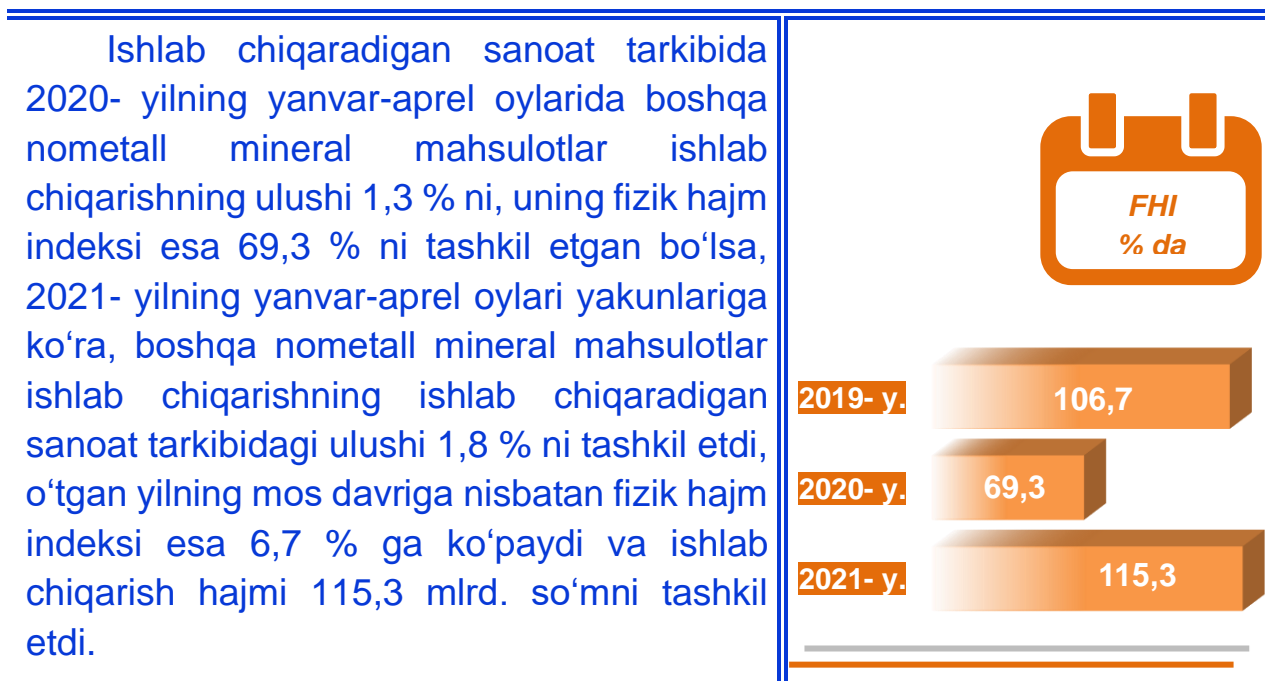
Ishlab chiqaradigan sanoat tarkibida 2020- yilning yanvar-aprel oylarida boshqa nometall mineral mahsulotlar ishlab chiqarishning ulushi 1,3 % ni, uning fizik hajm indeksi esa 69,3 % ni tashkil etgan boʻlsa, 2021- yilning yanvar-aprel oylari yakunlariga koʻra, boshqa nometall mineral mahsulotlar ishlab chiqarishning ishlab chiqaradigan sanoat tarkibidagi ulushi 1,8 % ni tashkil etdi, oʻtgan yilning mos davriga nisbatan fizik hajm indeksi esa 6,7 % ga koʻpaydi va ishlab chiqarish hajmi 115,3 mlrd. soʻmni tashkil etdi.

FHI
% da

2019- y. 106,7
2020- y. 69,3
2021- y. 115,3